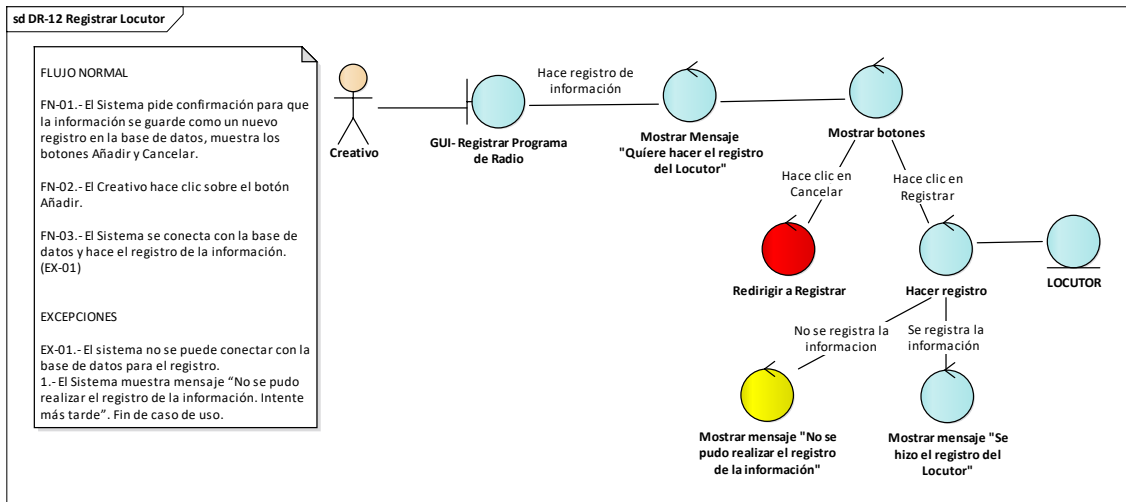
sd DR-12 Registrar Locutor

FLUJO NORMAL

FN-01.- El Sistema pide confirmación para que la información se guarde como un nuevo registro en la base de datos, muestra los botones Añadir y Cancelar.

FN-02.- El Creativo hace clic sobre el botón Añadir.

FN-03.- El Sistema se conecta con la base de datos y hace el registro de la información. (EX-01)

EXCEPCIONES

EX-01.- El sistema no se puede conectar con la base de datos para el registro.
1.- El Sistema muestra mensaje "No se pudo realizar el registro de la información. Intente más tarde". Fin de caso de uso.

Creativo

GUI- Registrar Programa de Radio

Hace registro de información

Mostrar Mensaje "Quíere hacer el registro del Locutor"

Mostrar botones

Hace clic en Cancelar

Hace clic en Registrar

Redirigir a Registrar

Hacer registro

LOCUTOR

No se registra la informacion

Se registra la información

Mostrar mensaje "No se pudo realizar el registro de la información"

Mostrar mensaje "Se hizo el registro del Locutor"